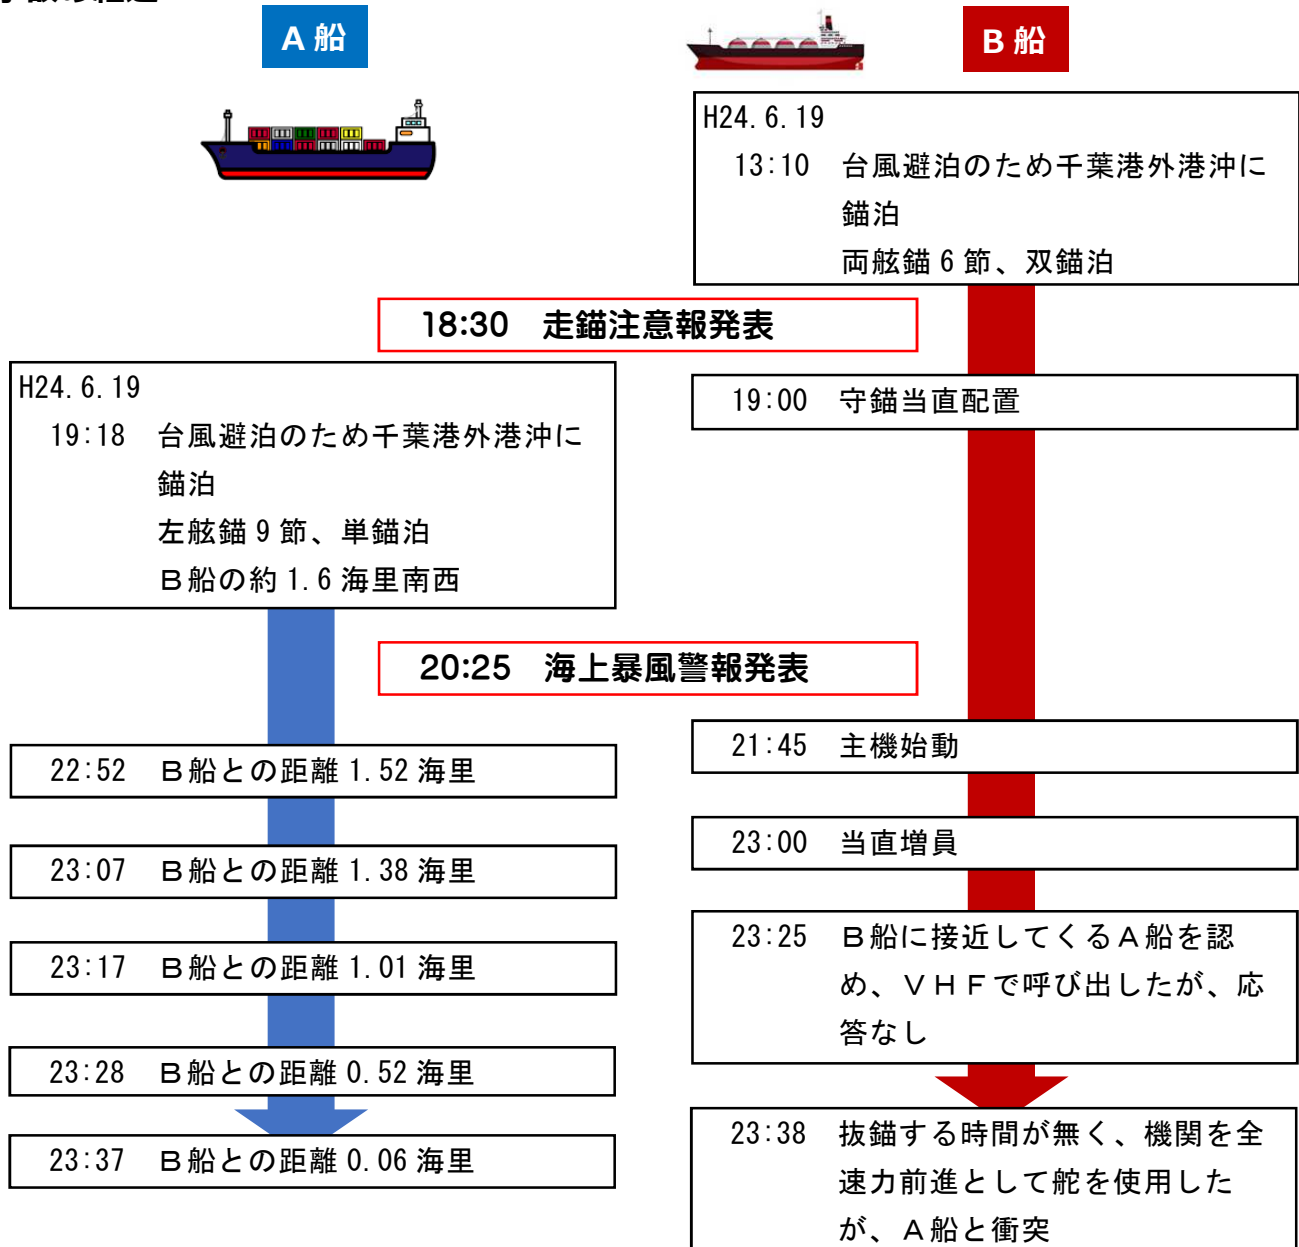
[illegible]

A 船

B 船

H24. 6. 19
13:10 台風避泊のため千葉港外港沖に錨泊
両舷錨 6 節、双錨泊

18:30 走錨注意報発表

H24. 6. 19
19:18 台風避泊のため千葉港外港沖に錨泊
左舷錨 9 節、単錨泊
B船の約 1. 6 海里南西

19:00 守錨当直配置

20:25 海上暴風警報発表

21:45 主機始動

22:52 B船との距離 1. 52 海里

23:00 当直増員

23:07 B船との距離 1. 38 海里

23:17 B船との距離 1. 01 海里

23:25 B船に接近してくるA船を認め、VHFで呼び出したが、応答なし

23:28 B船との距離 0. 52 海里

23:37 B船との距離 0. 06 海里

23:38 抜錨する時間が無く、機関を全速力前進として舵を使用したが、A船と衝突